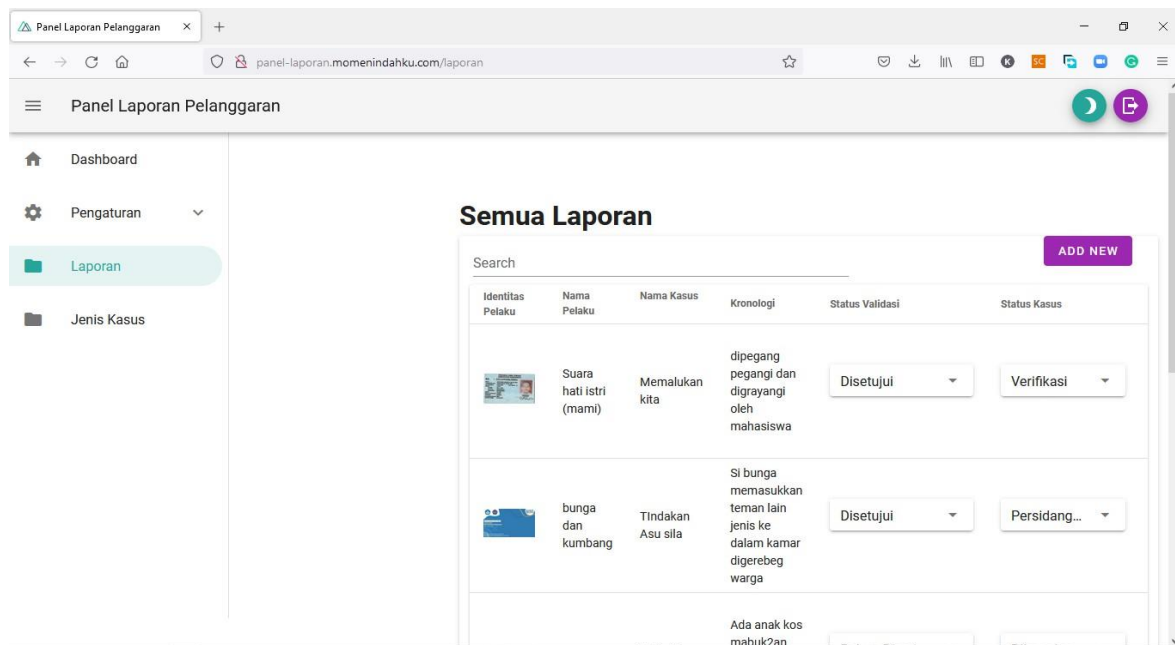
Panel Laporan Pelanggaran ×

panel-laporan.momenindahku.com/laporan

Panel Laporan Pelanggaran

Dashboard

Pengaturan

Laporan

Jenis Kasus

Semua Laporan

Search

ADD NEW

| Identitas Pelaku | Nama Pelaku | Nama Kasus | Kronologi | Status Validasi | Status Kasus |
|---|---|---|---|---|---|
| | Suara hati istri (mami) | Memalukan kita | dipegang pegangi dan digrayangi oleh mahasiswa | Disetujui | Verifikasi |
| | bunga dan kumbang | TIndakan Asu sila | Si bunga memasukkan teman lain jenis ke dalam kamar digerebeg warga | Disetujui | Persidang... |
| | | | Ada anak kos mabuk2an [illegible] | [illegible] | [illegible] |